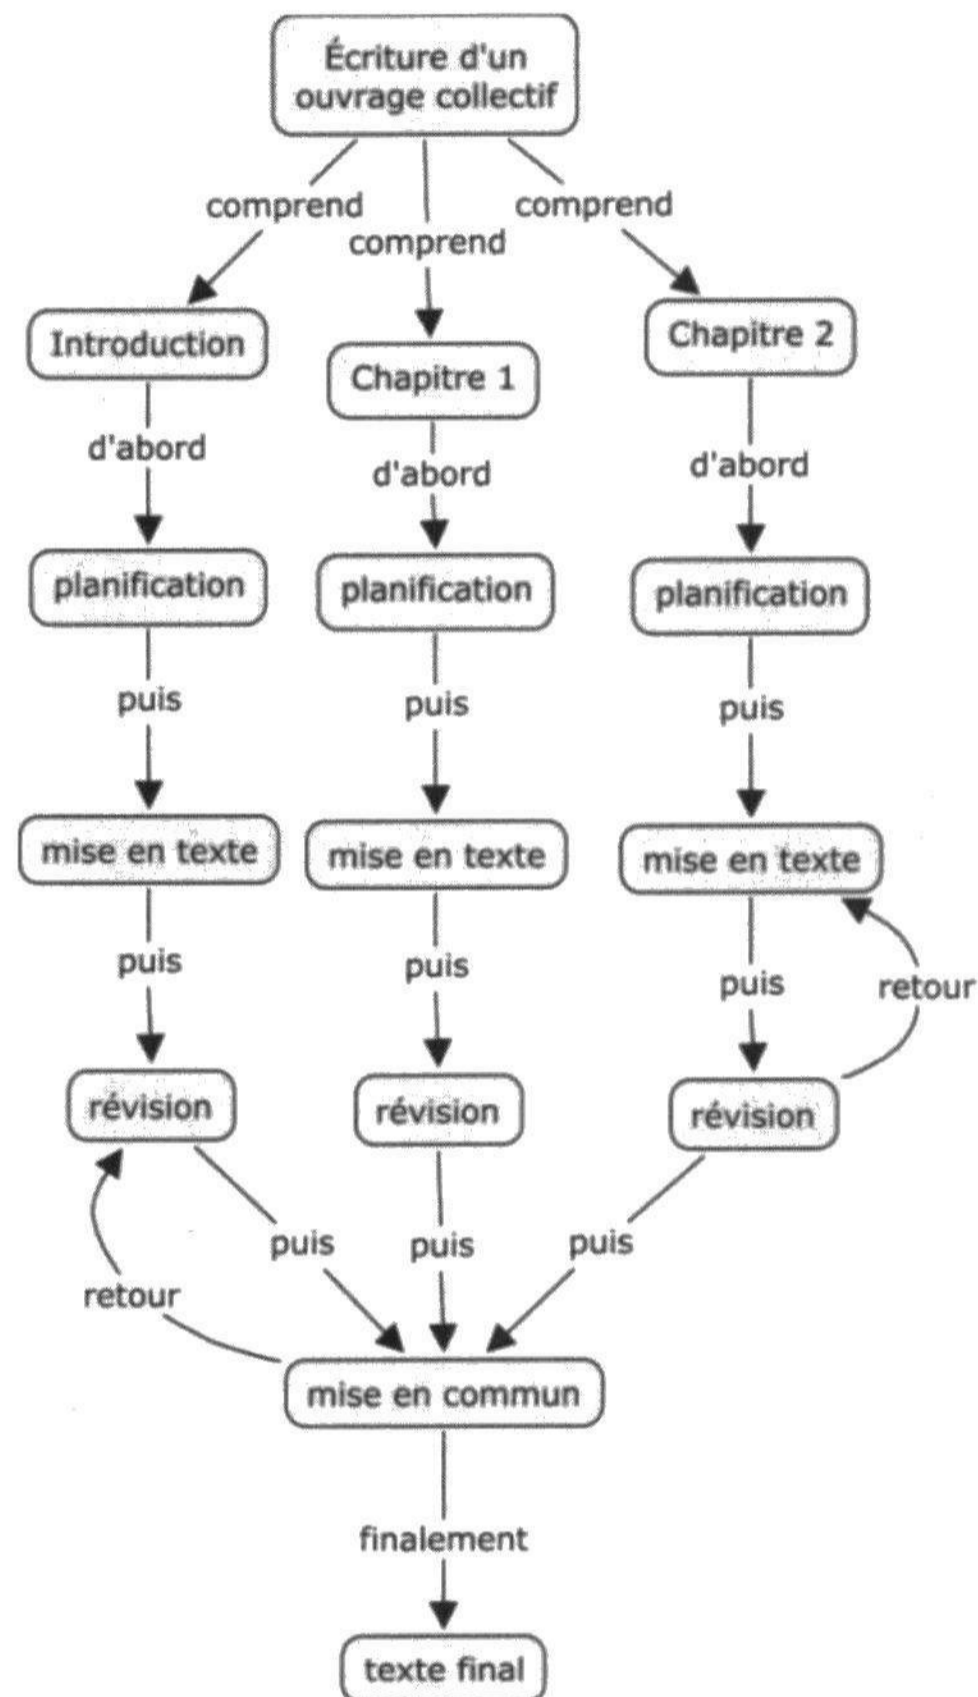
Écriture d'un ouvrage collectif

comprend
comprend
comprend

Introduction
Chapitre 1
Chapitre 2

d'abord
d'abord
d'abord

planification
planification
planification

puis
puis
puis

mise en texte
mise en texte
mise en texte

puis
puis
puis
retour

révision
révision
révision

puis
puis
puis
retour

mise en commun

finalement

texte final